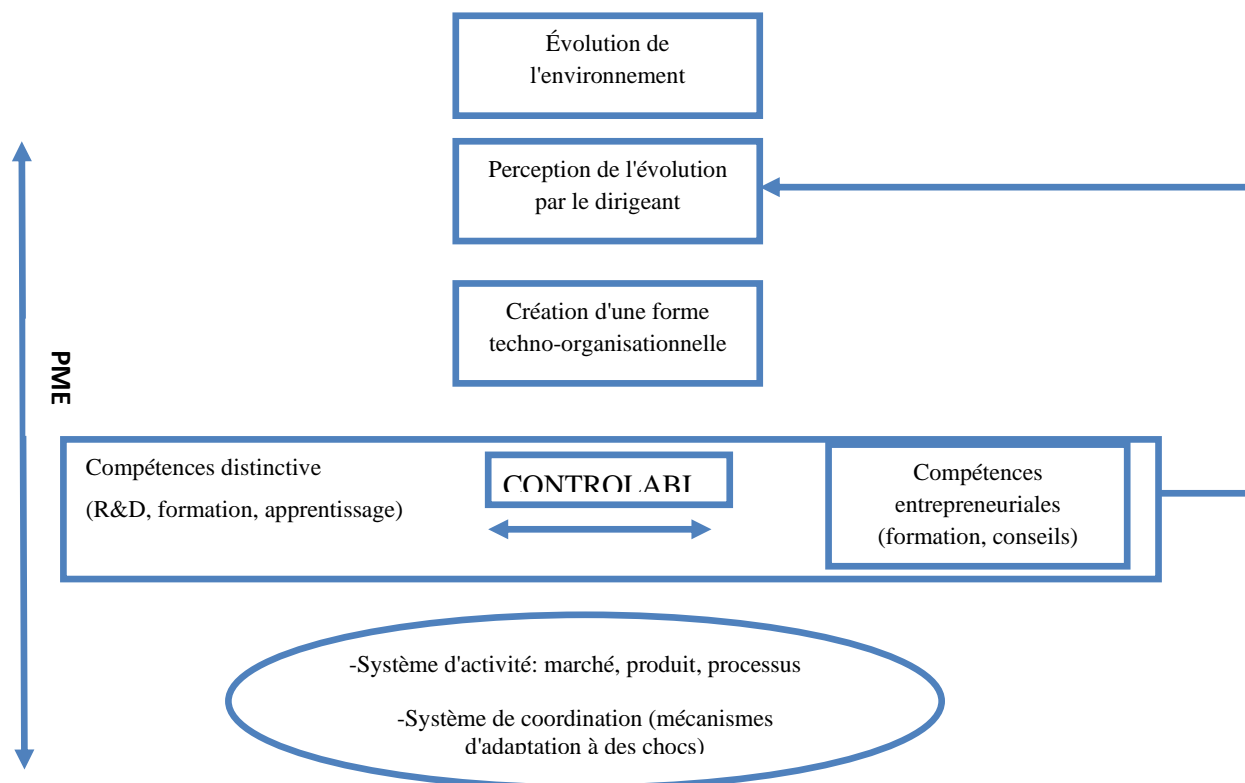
Évolution de l'environnement

Perception de l'évolution par le dirigeant

Création d'une forme techno-organisationnelle

PME

Compétences distinctive

(R&D, formation, apprentissage)

CONTROLABI

Compétences entrepreneuriales (formation, conseils)

-Système d'activité: marché, produit, processus

-Système de coordination (mécanismes d'adaptation à des chocs)